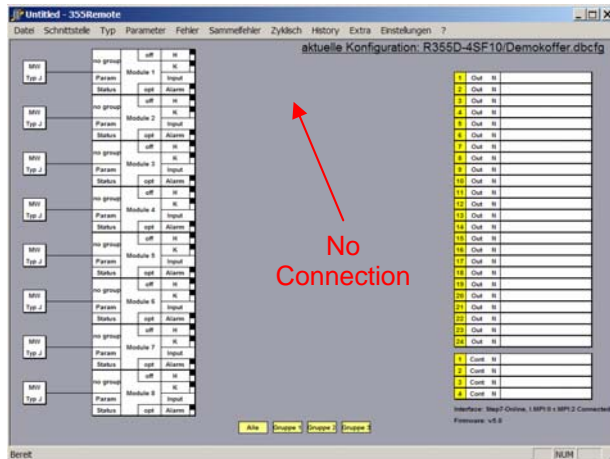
Untitled - 355Remote

Datei Schnittstelle Typ Parameter Fehler Sammelfehler Zyklisch History Extra Einstellungen ?

aktuelle Konfiguration: R355D-4SF10/Demokoffer.dbcfg

MW Typ J

no group Module 1 Param Status off H K Input opt Alarm

MW Typ J

no group Module 2 Param Status off H K Input opt Alarm

MW Typ J

no group Module 3 Param Status off H K Input opt Alarm

MW Typ J

no group Module 4 Param Status off H K Input opt Alarm

MW Typ J

no group Module 5 Param Status off H K Input opt Alarm

MW Typ J

no group Module 6 Param Status off H K Input opt Alarm

MW Typ J

no group Module 7 Param Status off H K Input opt Alarm

MW Typ J

no group Module 8 Param Status off H K Input opt Alarm

No Connection

| | | |
|---|---|---|
| 1 | Out | N |
| 2 | Out | N |
| 3 | Out | N |
| 4 | Out | N |
| 5 | Out | N |
| 6 | Out | N |
| 7 | Out | N |
| 8 | Out | N |
| 9 | Out | N |
| 10 | Out | N |
| 11 | Out | N |
| 12 | Out | N |
| 13 | Out | N |
| 14 | Out | N |
| 15 | Out | N |
| 16 | Out | N |
| 17 | Out | N |
| 18 | Out | N |
| 19 | Out | N |
| 20 | Out | N |
| 21 | Out | N |
| 22 | Out | N |
| 23 | Out | N |
| 24 | Out | N |

| | | |
|---|---|---|
| 1 | Cont | N |
| 2 | Cont | N |
| 3 | Cont | N |
| 4 | Cont | N |

Interface: Step7-Online, I.MPI 0 / MPI 2 Connected
Firmware: v5.0

Alle Gruppe 1 Gruppe 2 Gruppe 3

Bereit NUM